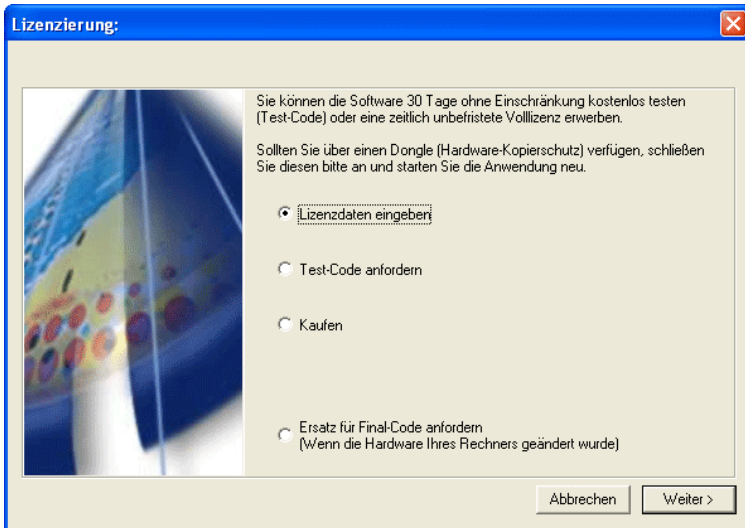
Lizenzierung:

Sie können die Software 30 Tage ohne Einschränkung kostenlos testen (Test-Code) oder eine zeitlich unbefristete Volllizenz erwerben.

Sollten Sie über einen Dongle (Hardware-Kopierschutz) verfügen, schließen Sie diesen bitte an und starten Sie die Anwendung neu.

Lizenzdaten eingeben

Test-Code anfordern

Kaufen

Ersatz für Final-Code anfordern
(Wenn die Hardware Ihres Rechners geändert wurde)

Abbrechen

Weiter >